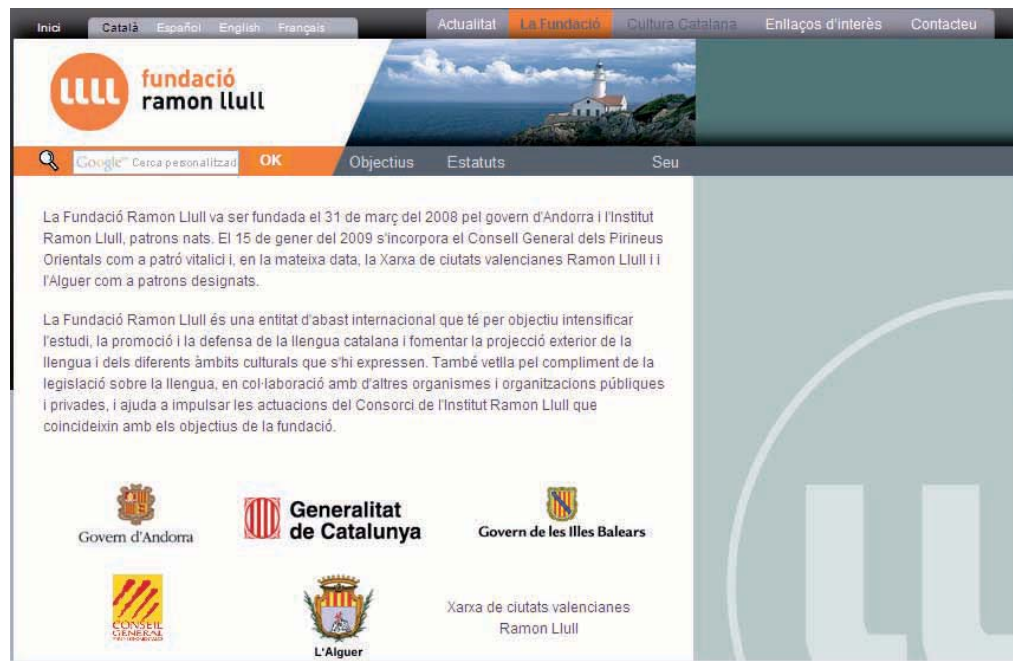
Inici Català Español English Français

Actualitat La Fundació Cultura Catalana Enllaços d'interès Contacteu

LLLL fundació ramon llull

Google Cerca personalitzad OK

Objectius Estatuts Seu

La Fundació Ramon Llull va ser fundada el 31 de març del 2008 pel govern d'Andorra i l'Institut Ramon Llull, patrons nats. El 15 de gener del 2009 s'incorpora el Consell General dels Pirineus Orientals com a patró vitalici i, en la mateixa data, la Xarxa de ciutats valencianes Ramon Llull i l'Alguer com a patrons designats.

La Fundació Ramon Llull és una entitat d'abast internacional que té per objectiu intensificar l'estudi, la promoció i la defensa de la llengua catalana i fomentar la projecció exterior de la llengua i dels diferents àmbits culturals que s'hi expressen. També vetlla pel compliment de la legislació sobre la llengua, en col·laboració amb d'altres organismes i organitzacions públiques i privades, i ajuda a impulsar les actuacions del Consorci de l'Institut Ramon Llull que coincideixin amb els objectius de la fundació.

Govern d'Andorra

Generalitat de Catalunya

Govern de les Illes Balears

CONSEIL GENERAL

L'Alguer

Xarxa de ciutats valencianes Ramon Llull

LLLL